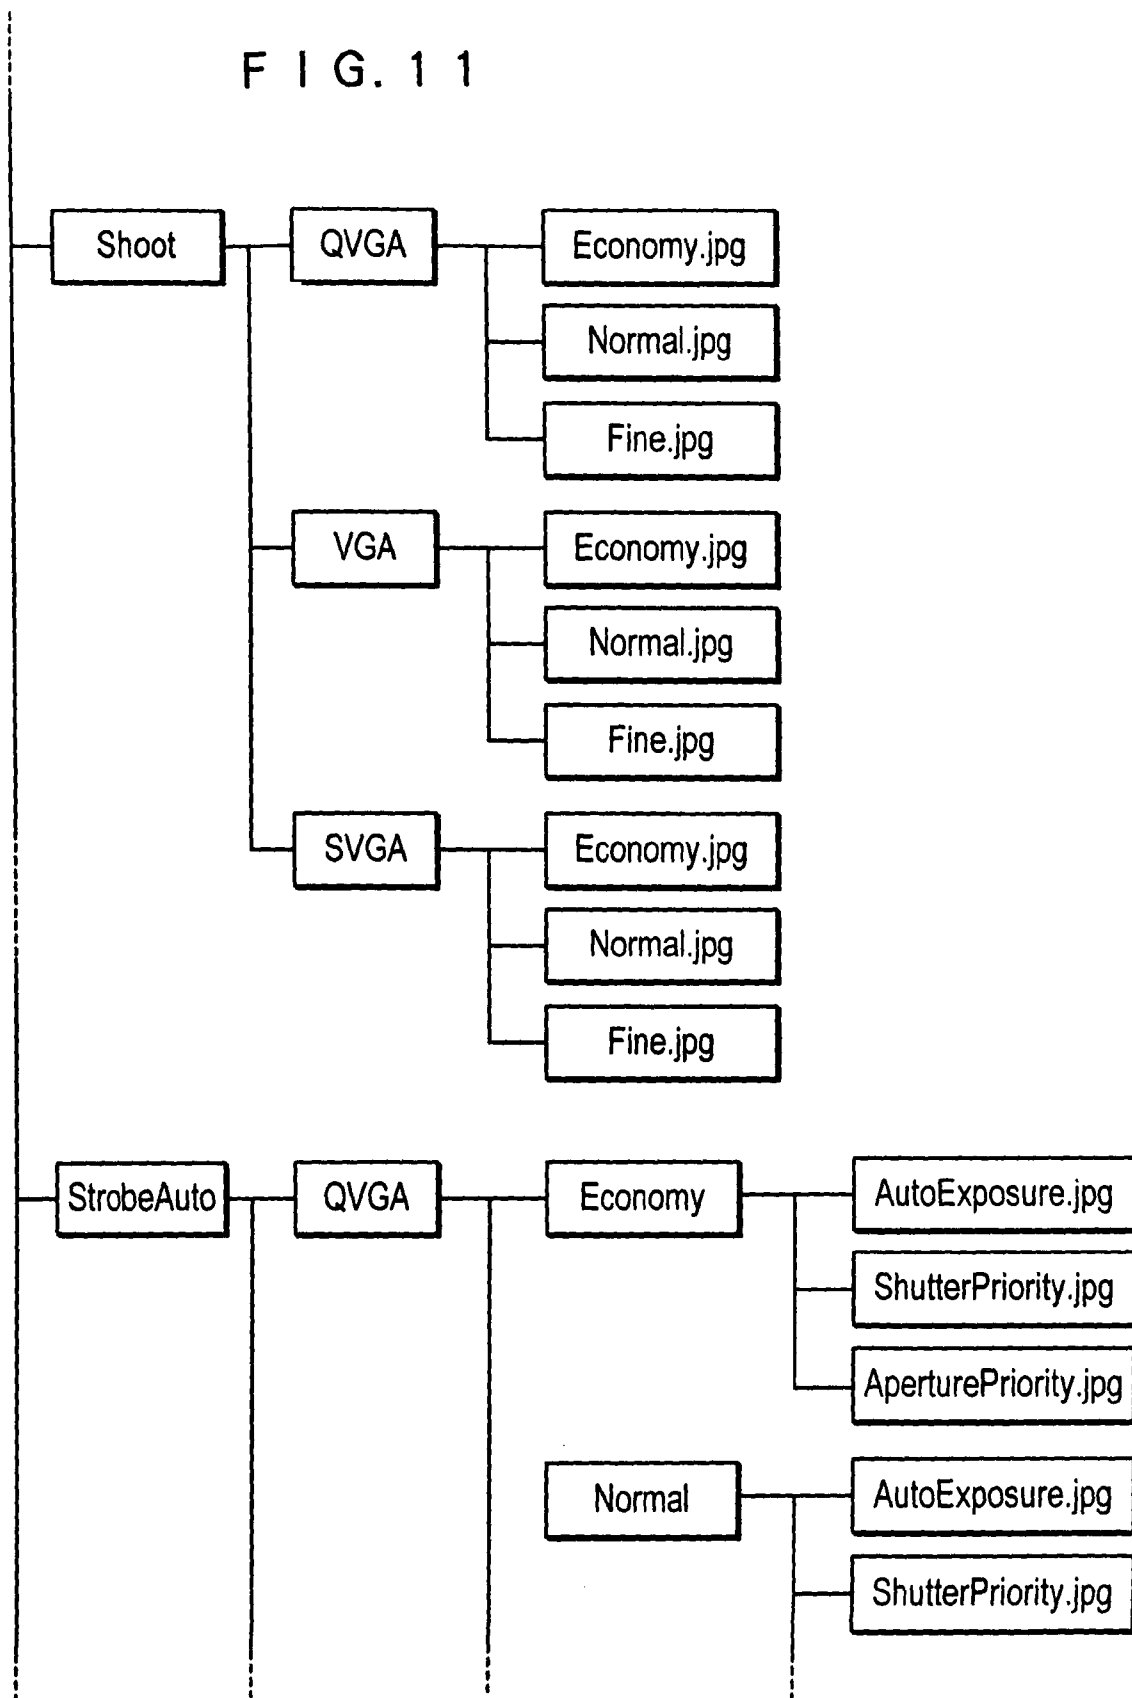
F I G. 1 1

Shoot

QVGA

Economy.jpg

Normal.jpg

Fine.jpg

VGA

Economy.jpg

Normal.jpg

Fine.jpg

SVGA

Economy.jpg

Normal.jpg

Fine.jpg

StrobeAuto

QVGA

Economy

AutoExposure.jpg

ShutterPriority.jpg

AperturePriority.jpg

Normal

AutoExposure.jpg

ShutterPriority.jpg